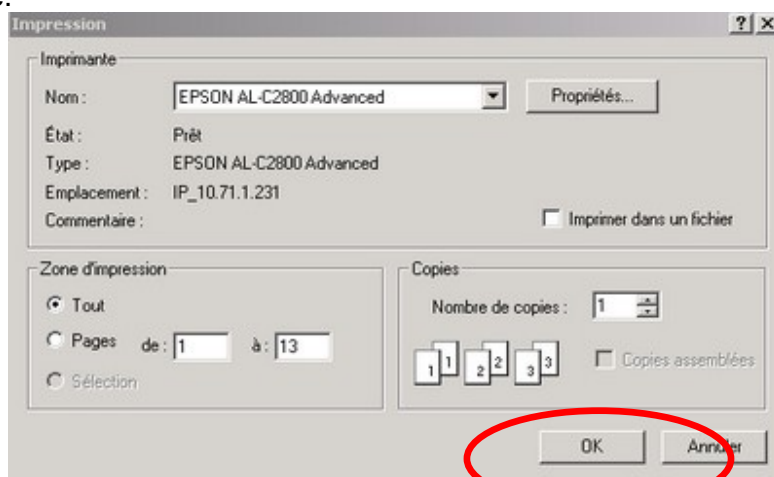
Impression

?| X

Imprimante

Nom : EPSON AL-C2800 Advanced

Propriétés...

État : Prêt

Type : EPSON AL-C2800 Advanced

Emplacement : IP_10.71.1.231

Commentaire :

Imprimer dans un fichier

Zone d'impression

Tout

Pages de : 1 à : 13

Sélection

Copies

Nombre de copies : 1

1 1 2 2 3 3

Copies assemblées

OK

Annuler